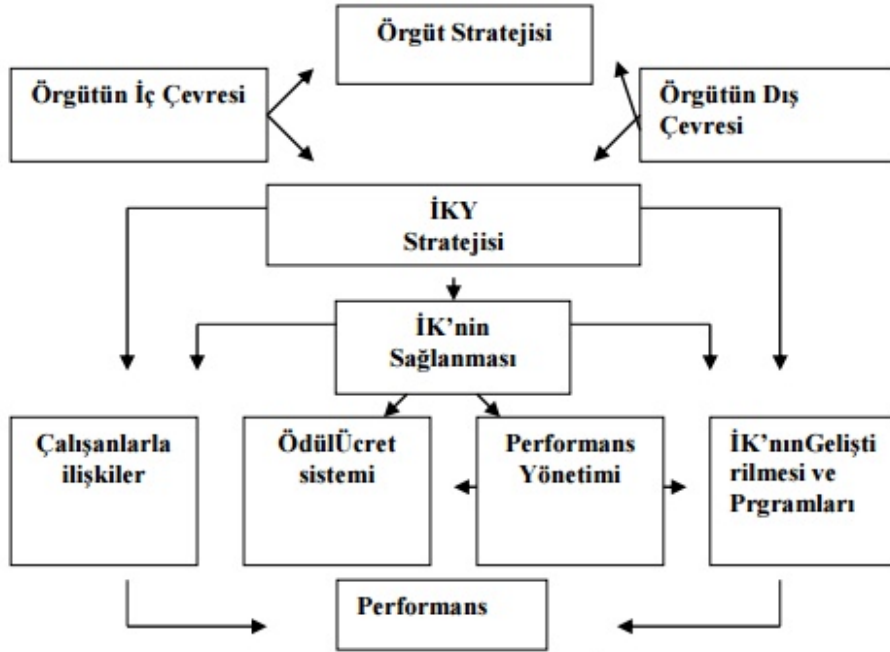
Örgüt Stratejisi

Örgütün İç Çevresi

Örgütün Dış Çevresi

İKY Stratejisi

İK'nin Sağlanması

Çalışanlarla ilişkiler

ÖdülÜcret sistemi

Performans Yönetimi

İK'nınGelişti rilmesi ve Prgramları

Performans